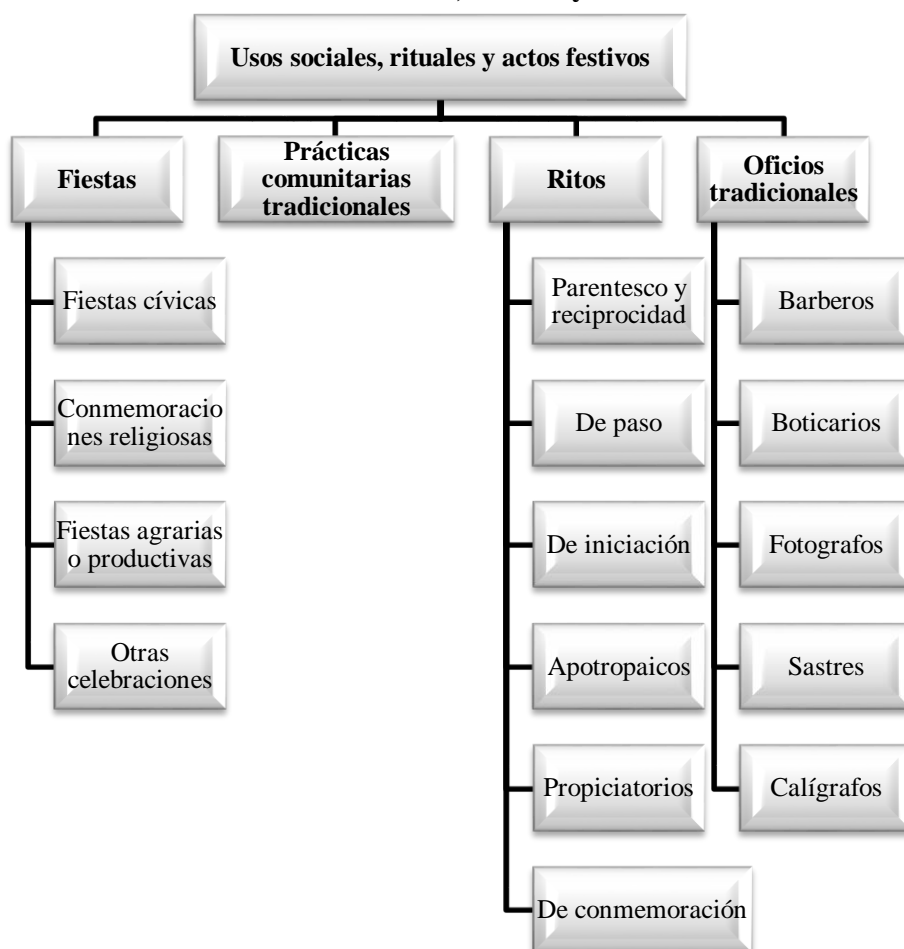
Usos sociales, rituales y actos festivos

Fiestas

Fiestas cívicas

Conmemoraciones religiosas

Fiestas agrarias o productivas

Otras celebraciones

Prácticas comunitarias tradicionales

Ritos

Parentesco y reciprocidad

De paso

De iniciación

Apotropaicos

Propiciatorios

De conmemoración

Oficios tradicionales

Barberos

Boticarios

Fotografos

Sastres

Calígrafos